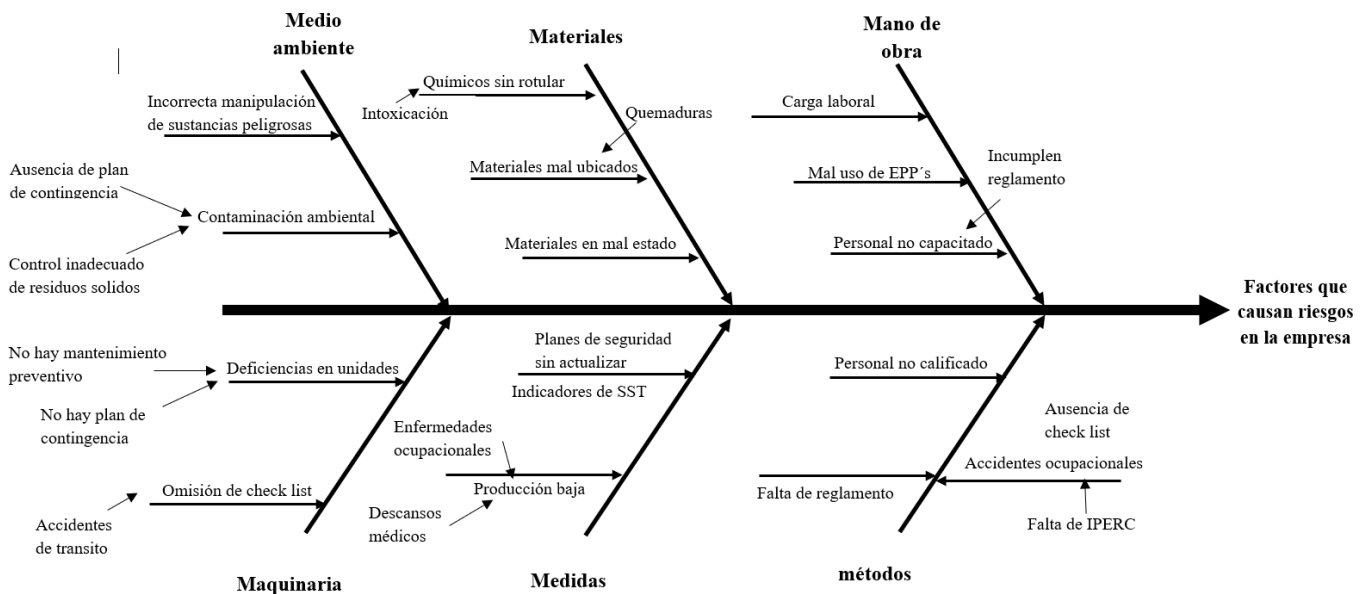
Medio ambiente

Incorrecta manipulación de sustancias peligrosas

Ausencia de plan de contingencia

Contaminación ambiental

Control inadecuado de residuos solidos

Materiales

Intoxicación

Químicos sin rotular

Quemaduras

Materiales mal ubicados

Materiales en mal estado

Mano de obra

Carga laboral

Mal uso de EPP´s

Incumplen reglamento

Personal no capacitado

Factores que causan riesgos en la empresa

No hay mantenimiento preventivo

Deficiencias en unidades

No hay plan de contingencia

Omisión de check list

Accidentes de transito

Maquinaria

Planes de seguridad sin actualizar

Indicadores de SST

Enfermedades ocupacionales

Producción baja

Descansos médicos

Medidas

Personal no calificado

Ausencia de check list

Accidentes ocupacionales

Falta de reglamento

Falta de IPERC

métodos